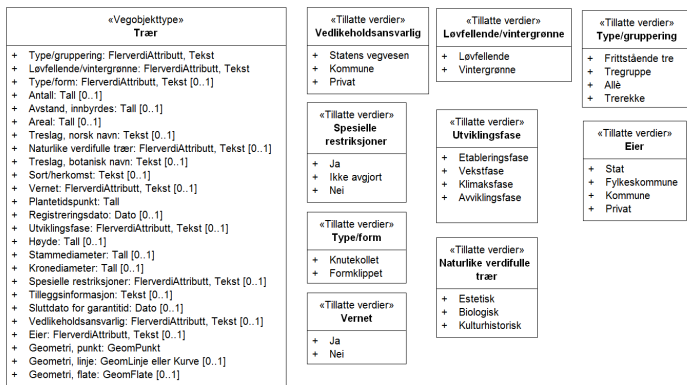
«Vegobjekttype»
Trær

+ Type/gruppering: FlerverdiAttributt, Tekst
+ Løvfellende/vintergrønne: FlerverdiAttributt, Tekst
+ Type/form: FlerverdiAttributt, Tekst [0..1]
+ Antall: Tall [0..1]
+ Avstand, innbyrdes: Tall [0..1]
+ Areal: Tall [0..1]
+ Treslag, norsk navn: Tekst [0..1]
+ Naturlike verdifulle trær: FlerverdiAttributt, Tekst [0..1]
+ Treslag, botanisk navn: Tekst [0..1]
+ Sort/herkomst: Tekst [0..1]
+ Vernet: FlerverdiAttributt, Tekst [0..1]
+ Plantetidspunkt: Tall
+ Registreringsdato: Dato [0..1]
+ Utviklingsfase: FlerverdiAttributt, Tekst [0..1]
+ Høyde: Tall [0..1]
+ Stammediameter: Tall [0..1]
+ Kronediameter: Tall [0..1]
+ Spesielle restriksjoner: FlerverdiAttributt, Tekst [0..1]
+ Tilleggsinformasjon: Tekst [0..1]
+ Sluttdato for garantitid: Dato [0..1]
+ Vedlikeholdsansvarlig: FlerverdiAttributt, Tekst [0..1]
+ Eier: FlerverdiAttributt, Tekst [0..1]
+ Geometri, punkt: GeomPunkt
+ Geometri, linje: GeomLinje eller Kurve [0..1]
+ Geometri, flate: GeomFlate [0..1]

«Tillatte verdier»
Vedlikeholdsansvarlig

+ Statens vegvesen
+ Kommune
+ Privat

«Tillatte verdier»
Spesielle restriksjoner

+ Ja
+ Ikke avgjort
+ Nei

«Tillatte verdier»
Type/form

+ Knutekollet
+ Formklippet

«Tillatte verdier»
Vernet

+ Ja
+ Nei

«Tillatte verdier»
Løvfellende/vintergrønne

+ Løvfellende
+ Vintergrønne

«Tillatte verdier»
Utviklingsfase

+ Etableringsfase
+ Vekstfase
+ Klimaksfase
+ Avviklingsfase

«Tillatte verdier»
Naturlike verdifulle trær

+ Estetisk
+ Biologisk
+ Kulturhistorisk

«Tillatte verdier»
Type/gruppering

+ Frittstående tre
+ Tregruppe
+ Allé
+ Trerekke

«Tillatte verdier»
Eier

+ Stat
+ Fylkeskommune
+ Kommune
+ Privat